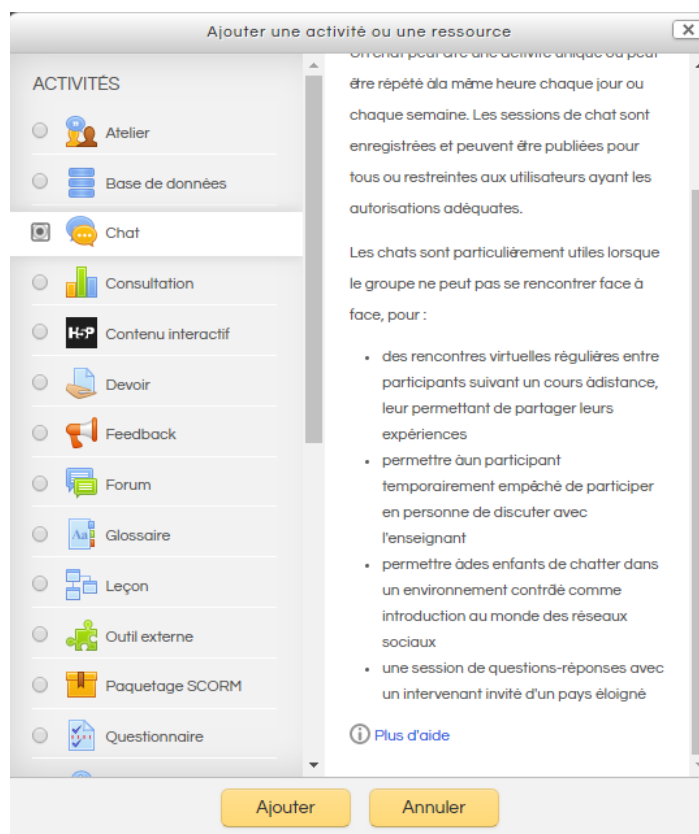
Ajouter une activité ou une ressource

ACTIVITÉS

Atelier

Base de données

Chat

Consultation

H5P Contenu interactif

Devoir

Feedback

Forum

Glossaire

Leçon

Outil externe

Paquetage SCORM

Questionnaire

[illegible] être répété àla même heure chaque jour ou chaque semaine. Les sessions de chat sont enregistrées et peuvent être publiées pour tous ou restreintes aux utilisateurs ayant les autorisations adéquates.

Les chats sont particulièrement utiles lorsque le groupe ne peut pas se rencontrer face à face, pour :

- des rencontres virtuelles régulières entre participants suivant un cours àdistance, leur permettant de partager leurs expériences
- permettre àun participant temporairement empêché de participer en personne de discuter avec l'enseignant
- permettre àdes enfants de chatter dans un environnement contrôlé comme introduction au monde des réseaux sociaux
- une session de questions-réponses avec un intervenant invité d'un pays éloigné

Plus d'aide

Ajouter

Annuler